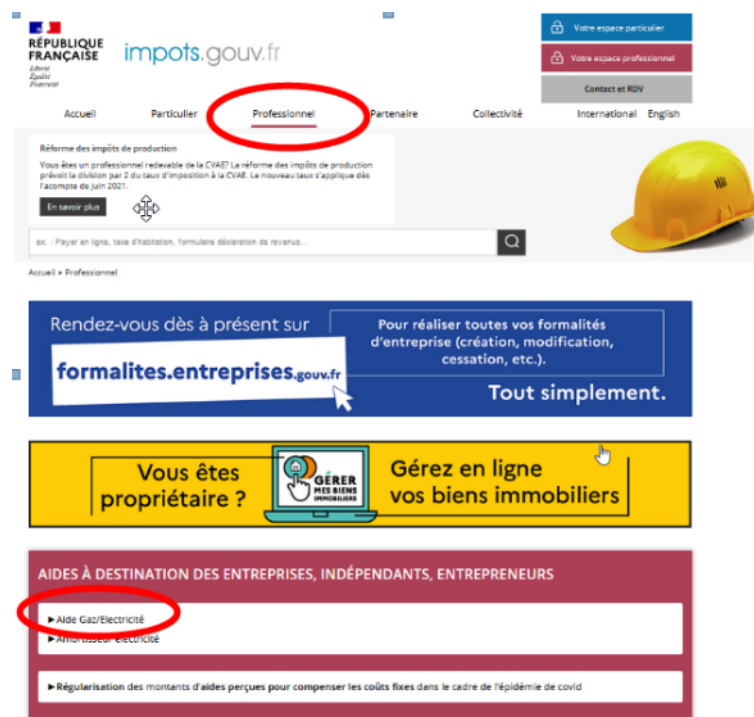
RÉPUBLIQUE FRANÇAISE
Liberté
Égalité
Fraternité

impots.gouv.fr

Votre espace particulier
Votre espace professionnel
Contact et RDV

Accueil Particulier Professionnel Partenaire Collectivité International English

Réforme des impôts de production
Vous êtes un professionnel redevable de la CVAE? La réforme des impôts de production prévoit la division par 2 du taux d'imposition à la CVAE. Le nouveau taux s'applique dès l'acompte de juin 2021.
En savoir plus

ex. : Payer en ligne, taxe d'habitation, formulaire déclaration de revenus...

Accueil > Professionnel

Rendez-vous dès à présent sur
formalites.entreprises.gouv.fr
Pour réaliser toutes vos formalités d'entreprise (création, modification, cessation, etc.).
Tout simplement.

Vous êtes propriétaire ?
GÉRER MES BIENS IMMOBILIERS
Gérez en ligne vos biens immobiliers

AIDES À DESTINATION DES ENTREPRISES, INDÉPENDANTS, ENTREPRENEURS

►Aide Gaz/Electricité
►Amortisseur électricité

►Régularisation des montants d'aides perçues pour compenser les coûts fixes dans le cadre de l'épidémie de covid